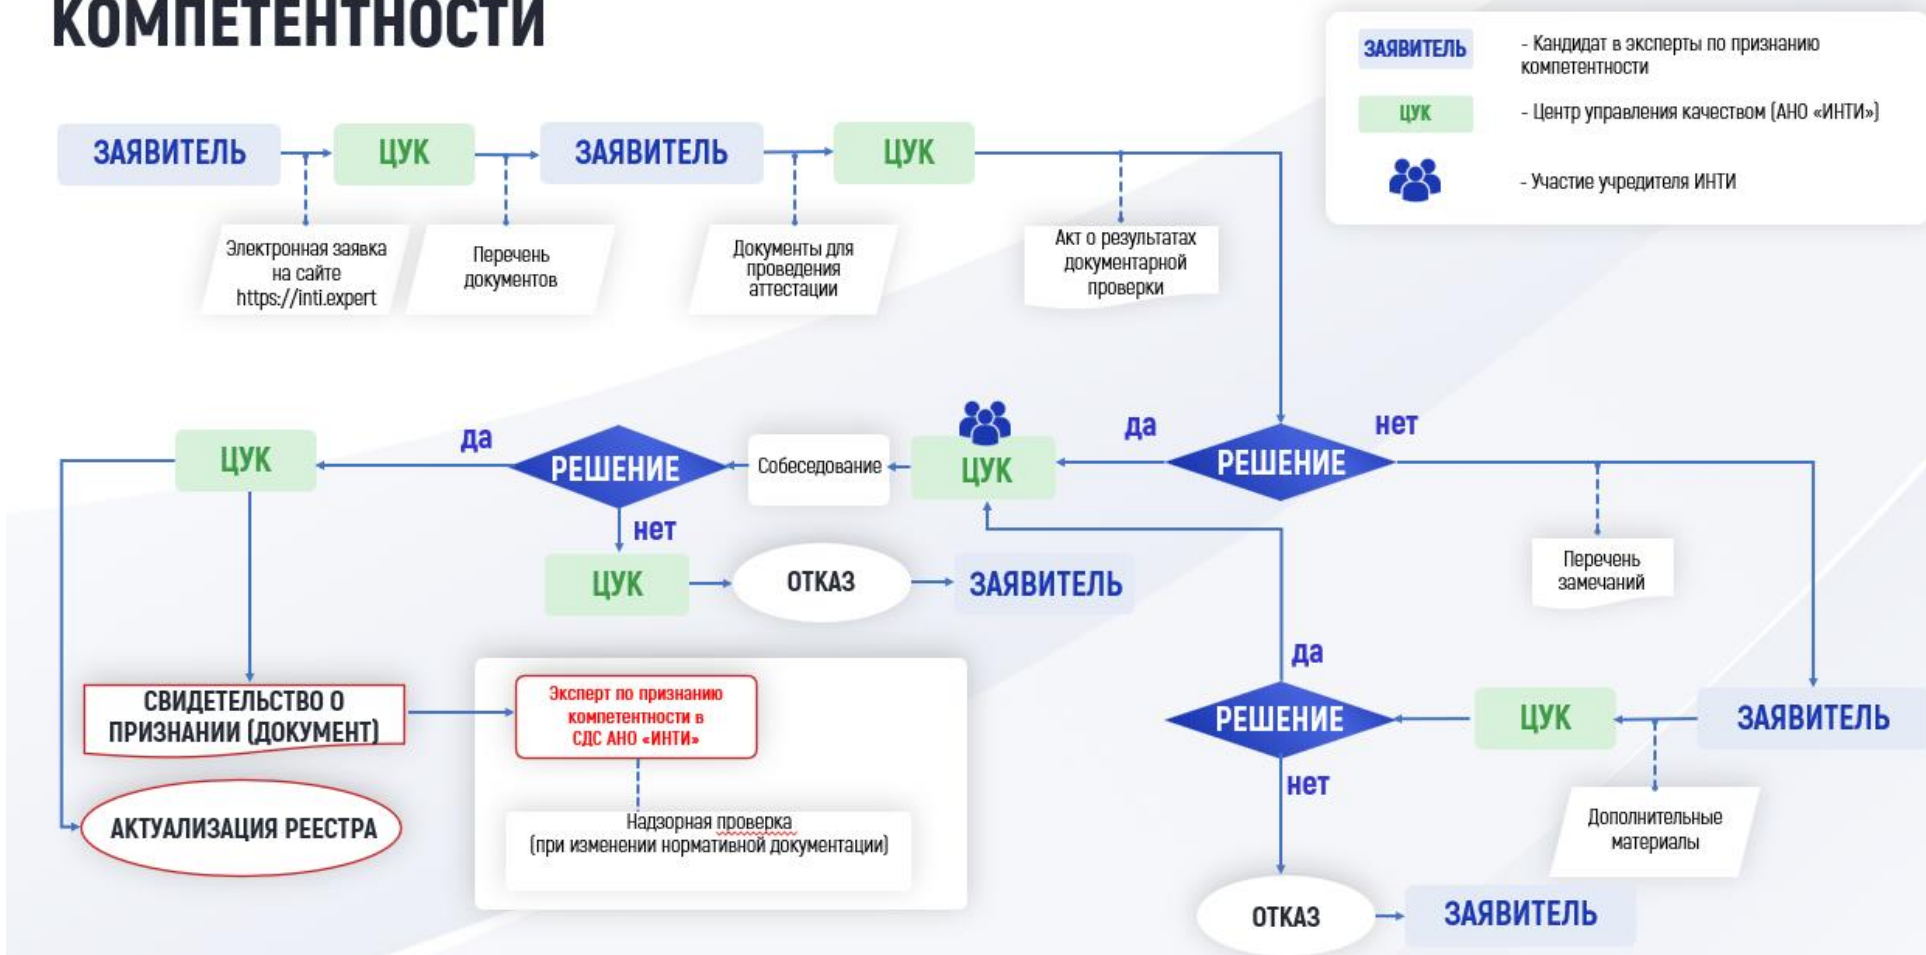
КОМПЕТЕНТНОСТИ

ЗАЯВИТЕЛЬ - Кандидат в эксперты по признанию компетентности

ЦУК - Центр управления качеством (АНО «ИНТИ»)

- Участие учредителя ИНТИ

ЗАЯВИТЕЛЬ

ЦУК

ЗАЯВИТЕЛЬ

ЦУК

Электронная заявка на сайте https://inti.expert

Перечень документов

Документы для проведения аттестации

Акт о результатах документарной проверки

ЦУК

да

РЕШЕНИЕ

Собеседование

ЦУК

да

РЕШЕНИЕ

нет

нет

ЦУК

ОТКАЗ

ЗАЯВИТЕЛЬ

Перечень замечаний

да

СВИДЕТЕЛЬСТВО О ПРИЗНАНИИ (ДОКУМЕНТ)

Эксперт по признанию компетентности в СДС АНО «ИНТИ»

РЕШЕНИЕ

ЦУК

ЗАЯВИТЕЛЬ

нет

АКТУАЛИЗАЦИЯ РЕЕСТРА

Надзорная проверка (при изменении нормативной документации)

Дополнительные материалы

ОТКАЗ

ЗАЯВИТЕЛЬ